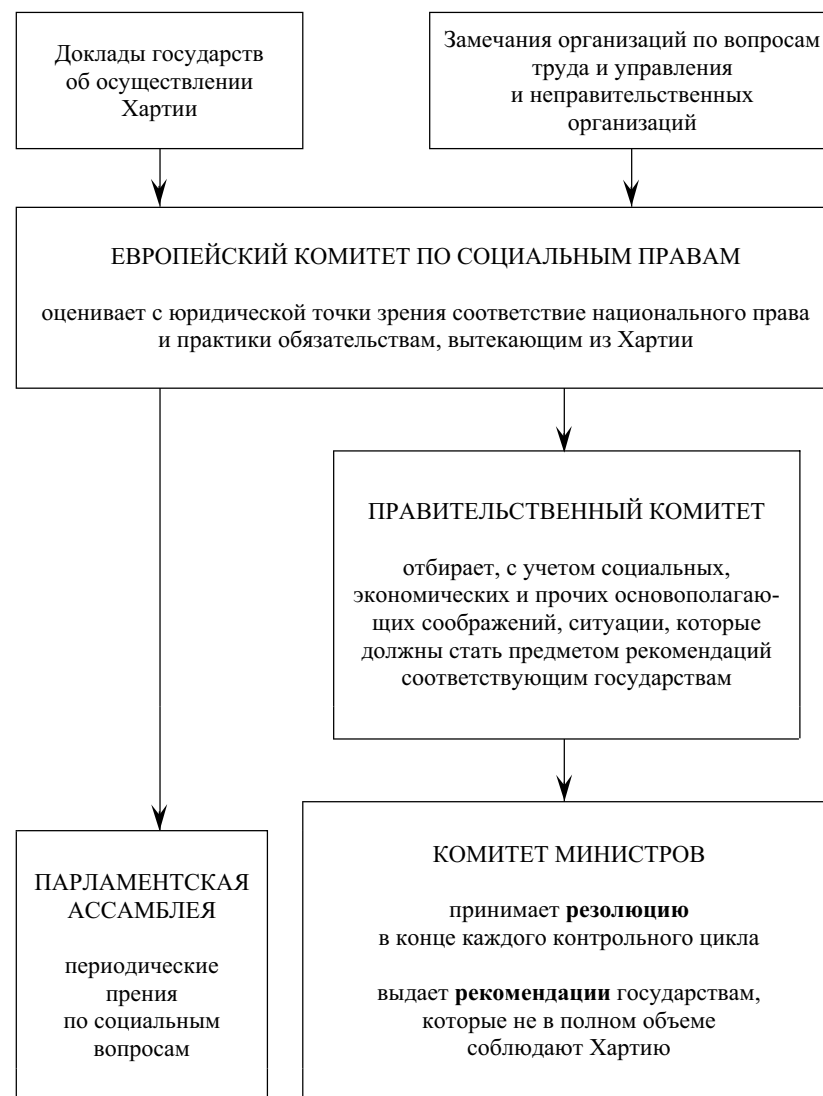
Доклады государств об осуществлении Хартии

Замечания организаций по вопросам труда и управления и неправительственных организаций

ЕВРОПЕЙСКИЙ КОМИТЕТ ПО СОЦИАЛЬНЫМ ПРАВАМ

оценивает с юридической точки зрения соответствие национального права и практики обязательствам, вытекающим из Хартии

ПРАВИТЕЛЬСТВЕННЫЙ КОМИТЕТ

отбирает, с учетом социальных, экономических и прочих основополагающих соображений, ситуации, которые должны стать предметом рекомендаций соответствующим государствам

ПАРЛАМЕНТСКАЯ АССАМБЛЕЯ

периодические прения по социальным вопросам

КОМИТЕТ МИНИСТРОВ

принимает **резолюцию** в конце каждого контрольного цикла

выдает **рекомендации** государствам, которые не в полном объеме соблюдают Хартию